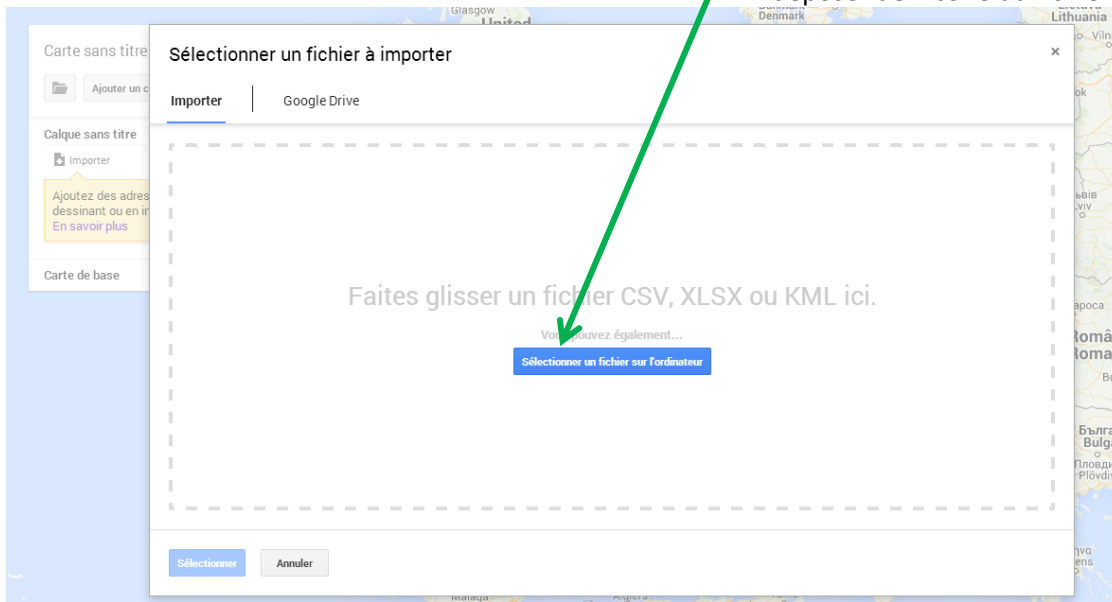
Carte sans titre

Ajouter un c

Calque sans titre

Importer

Ajoutez des adres dessinant ou en ir

En savoir plus

Carte de base

Sélectionner un fichier à importer

×

Importer

Google Drive

Faites glisser un fichier CSV, XLSX ou KML ici.

Vous pouvez également...

Sélectionner un fichier sur l'ordinateur

Sélectionner

Annuler

Glasgow

United

Denmark

Lithuania

Vilni

Malaga

Algiers